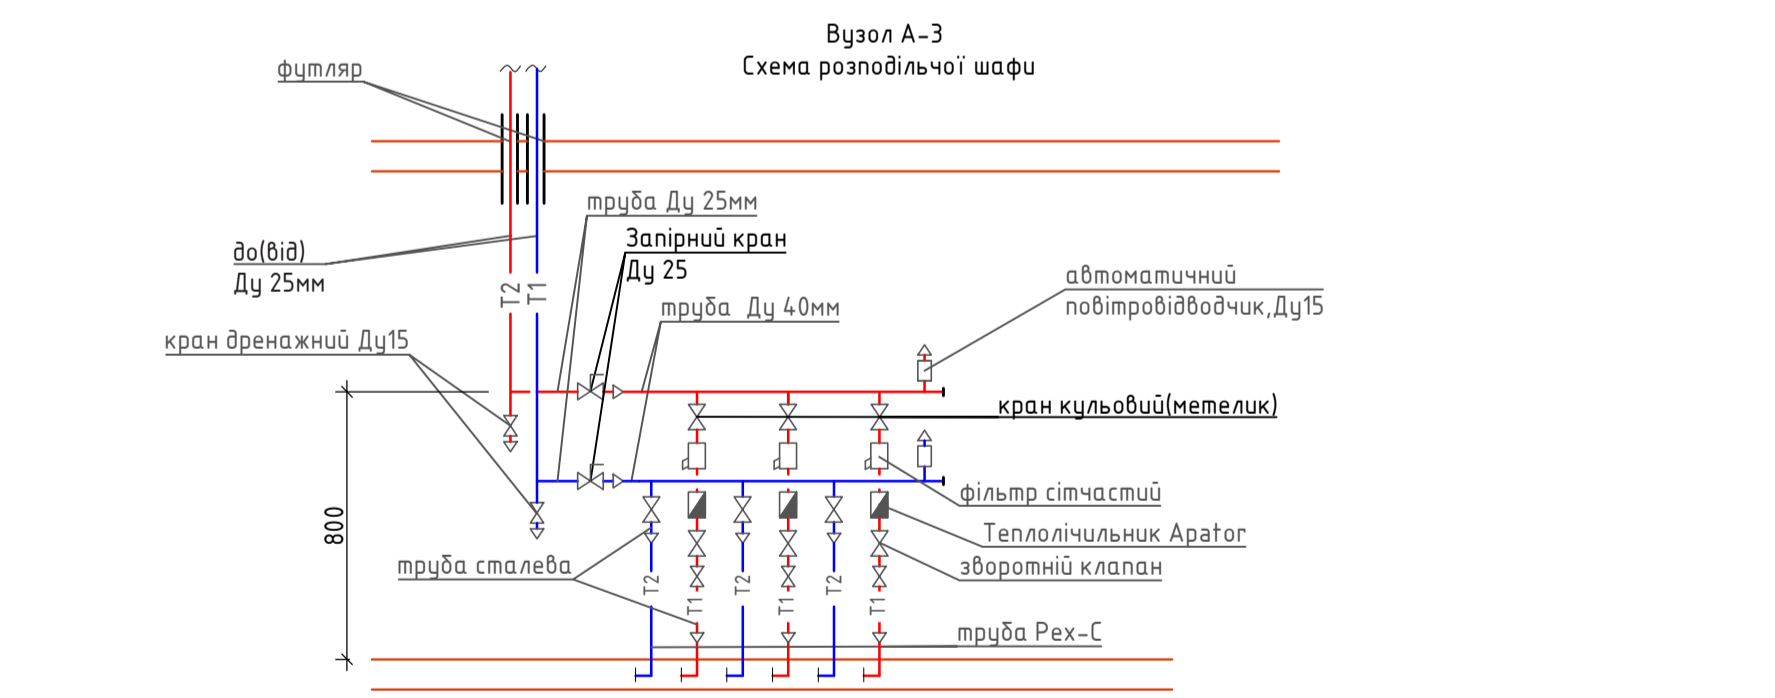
Вузол А-3
Схема розподільчої шафи

футляр

труба Ду 25мм

Запірний кран
Ду 25

до(від)
Ду 25мм

T2 T1

труба Ду 40мм

автоматичний
повітровідводчик,Ду15

кран дренажний Ду15

кран кульовий(метелик)

фільтр сітчастий

Теплолічильник Apator

800

зворотній клапан

труба сталева

T2 T1 T2 T1 T2 T1

труба Pex-C